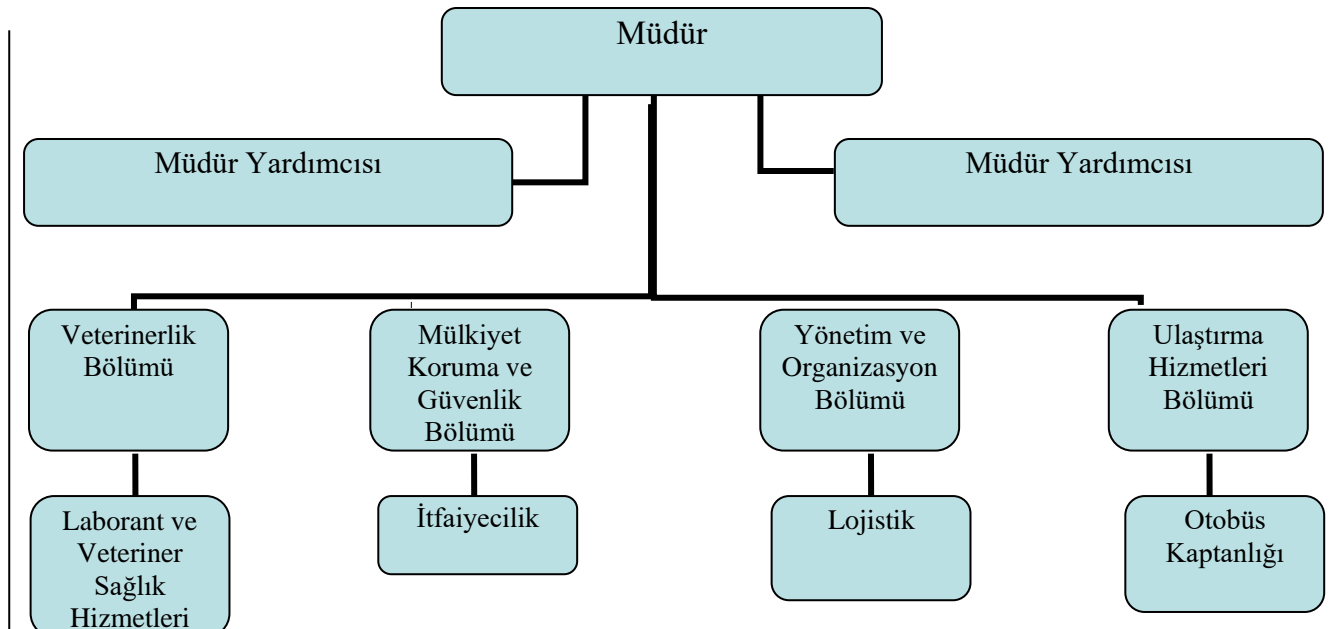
Müdür

Müdür Yardımcısı

Müdür Yardımcısı

Veterinerlik Bölümü

Mülkiyet Koruma ve Güvenlik Bölümü

Yönetim ve Organizasyon Bölümü

Ulaştırma Hizmetleri Bölümü

Laborant ve Veteriner Sağlık Hizmetleri

İtfaiyecilik

Lojistik

Otobüs Kaptanlığı